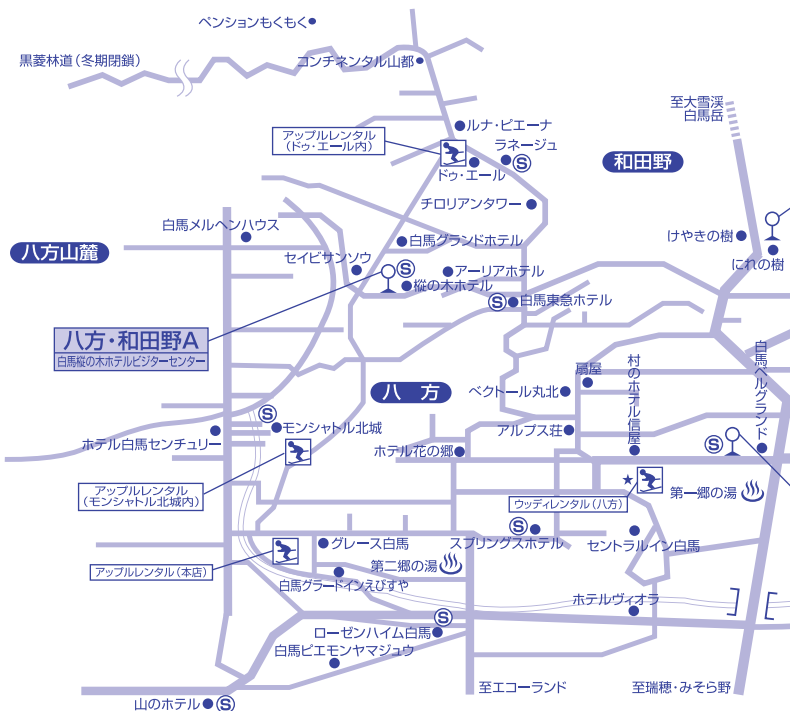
ペンションもくもく
黒菱林道（冬期閉鎖）
コンチネンタル山都
至大雪渓
白馬岳
ルナ・ピエーナ
アップルレンタル
（ドゥ・エール内）
ラネージュ
和田野
ドゥ・エール
チロリアンタワー
白馬メルヘンハウス
けやきの樹
白馬グランドホテル
八方山麓
セイビサンソウ
アーリアホテル
にれの樹
樅の木ホテル
白馬東急ホテル
八方・和田野A
白馬樅の木ホテルビジターセンター
白馬ベルグランド
扇屋
村のホテル信屋
八　方
ベクトール丸北
モンシャトル北城
アルプス荘
ホテル白馬センチュリー
ホテル花の郷
アップルレンタル
（モンシャトル北城内）
ウッディレンタル（八方）
第一郷の湯
グレース白馬
スプリングスホテル
セントラルイン白馬
アップルレンタル（本店）
第二郷の湯
白馬グラードインえびすや
ホテルヴィオラ
ローゼンハイム白馬
白馬ピエモンヤマジュウ
至エコーランド
至瑞穂・みそら野
山のホテル